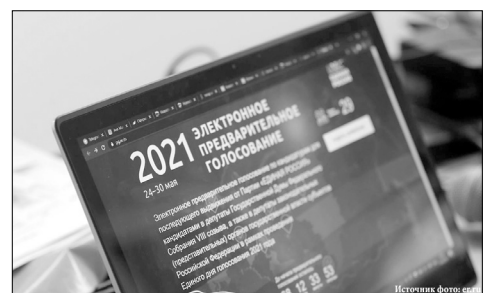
2021 ЭЛЕКТРОННОЕ ПРЕДВАРИТЕЛЬНОЕ ГОЛОСОВАНИЕ

24–30 мая

29

Электронное предварительное голосование по кандидатурам для последующего выдвижения от Партии «ЕДИНАЯ РОССИЯ» кандидатами в депутаты Государственной Думы Федерального Собрания VIII созыва, а также в депутаты законодательных (представительных) органов государственной власти субъектов Российской Федерации и в органы местного самоуправления Единого дня голосования 2021 года

12 33 53

Источник фото: er.ru